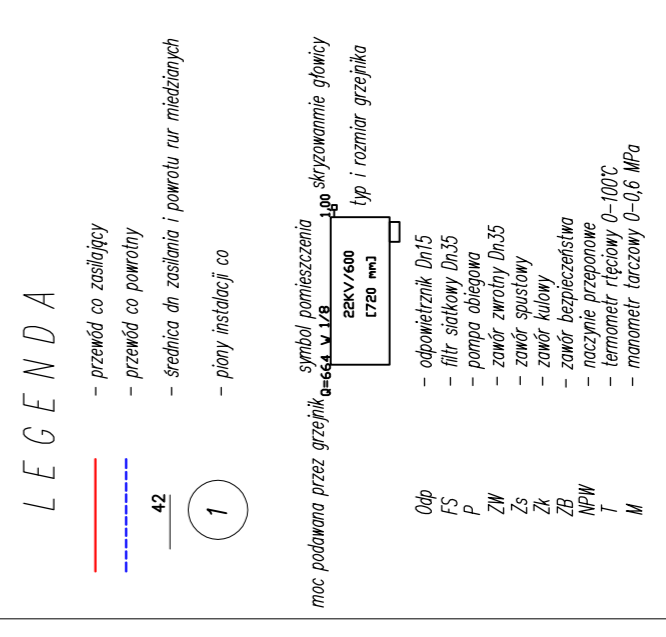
L E G E N D A

- przewód co zasilający

- przewód co powrotny

42 - średnica dn zasilania i powrotu rur miedzianych

1 - piony instalacji co

moc podawana przez grzejnik Q=664 V 1/8 symbol pomieszczenia 1.00 skryzowanmie głowicy

22KV/600 [720 mm] typ i rozmiar grzejnika

Odp - odpowietrznik Dn15
FS - filtr siatkowy Dn35
P - pompa obiegowa
ZW - zawór zwrotny Dn35
Zs - zawór spustowy
Zk - zawór kulowy
ZB - zawór bezpieczeństwa
NPW - naczynie przeponowe
T - termometr rtęciowy 0-100°C
M - manometr tarczowy 0-0,6 MPa